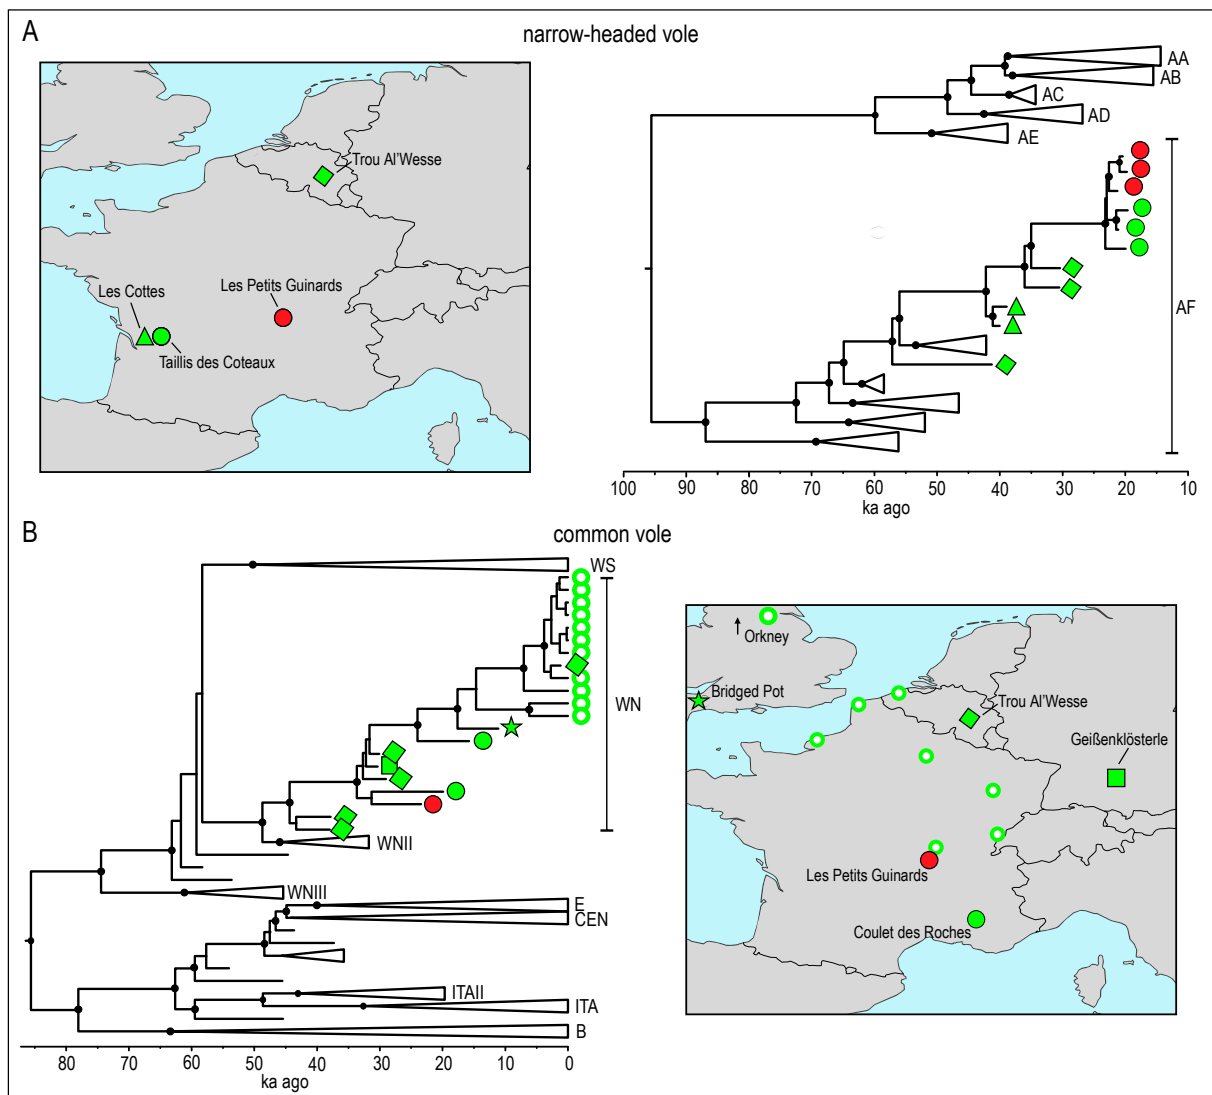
A

narrow-headed vole

Trou Al'Wesse

Les Cottes

Les Petits Guinards

Taillis des Coteaux

AA
AB
AC
AD
AE
AF

100 90 80 70 60 50 40 30 20 10
ka ago

B

common vole

WS
WN
WNII
WNIII
E
CEN
ITAII
ITA
B

80 70 60 50 40 30 20 10 0
ka ago

Orkney

Bridged Pot

Trou Al'Wesse

Geißenklösterle

Les Petits Guinards

Coulet des Roches